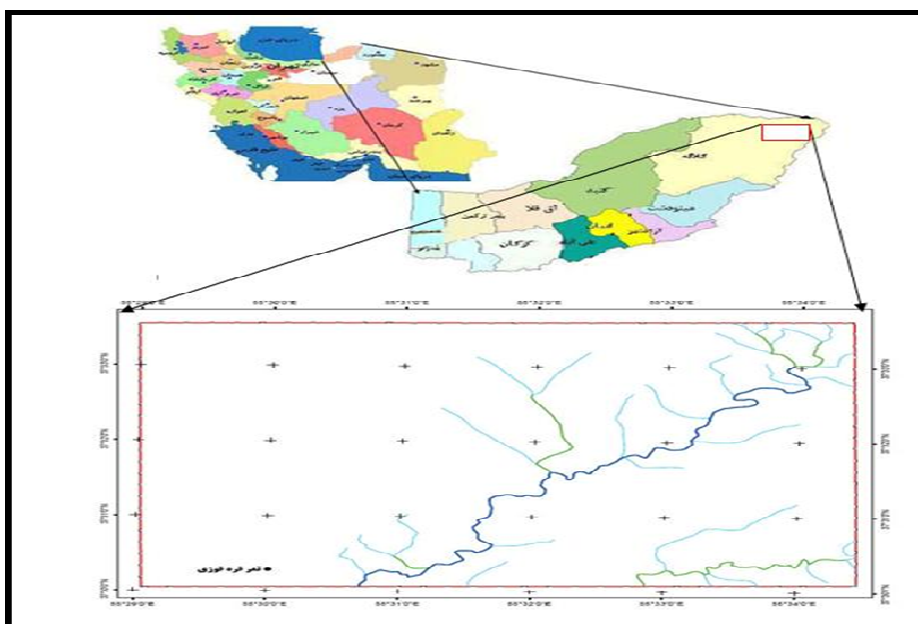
آق قلا
گرگان
گنبد
کلاله
مینودشت
بندر ترکمن
علی آباد
آزادشهر
کردکوی

55°29'0"E 55°30'0"E 55°31'0"E 55°32'0"E 55°33'0"E 55°34'0"E

55°29'0"E 55°30'0"E 55°31'0"E 55°32'0"E 55°33'0"E 55°34'0"E

نمر قره قوزی